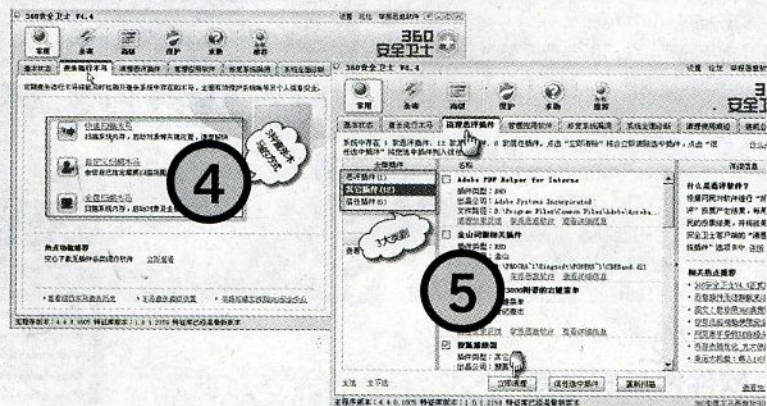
360安全卫士 V4.4

常用 杀毒 高级 保护 求助 推荐

360 安全卫士

基本状态 查杀流行木马 清理恶评插件 管理应用软件 修复系统漏洞 系统全面诊断

4

360安全卫士 V4.4

常用 杀毒 高级 保护 求助 推荐

基本状态 查杀流行木马 清理恶评插件 管理应用软件 修复系统漏洞 系统全面诊断 清理使用痕迹

恶评插件
其它插件
信任插件

名称

Adobe PDF Helper for Interne

插件类型: BHO
出品公司: Adobe Systems Incorporated
文件路径: D:\Program Files\Common Files\Adobe\Acroba...

金山词霸相关插件

3大类别

5

什么是恶评软件?

相关热点推荐

立即清理 信任选中插件 重新扫描

全选 全不选

主程序版本: 4.4.0.1005 特征库版本: 1.0.1.2254 特征库已经是最新版本